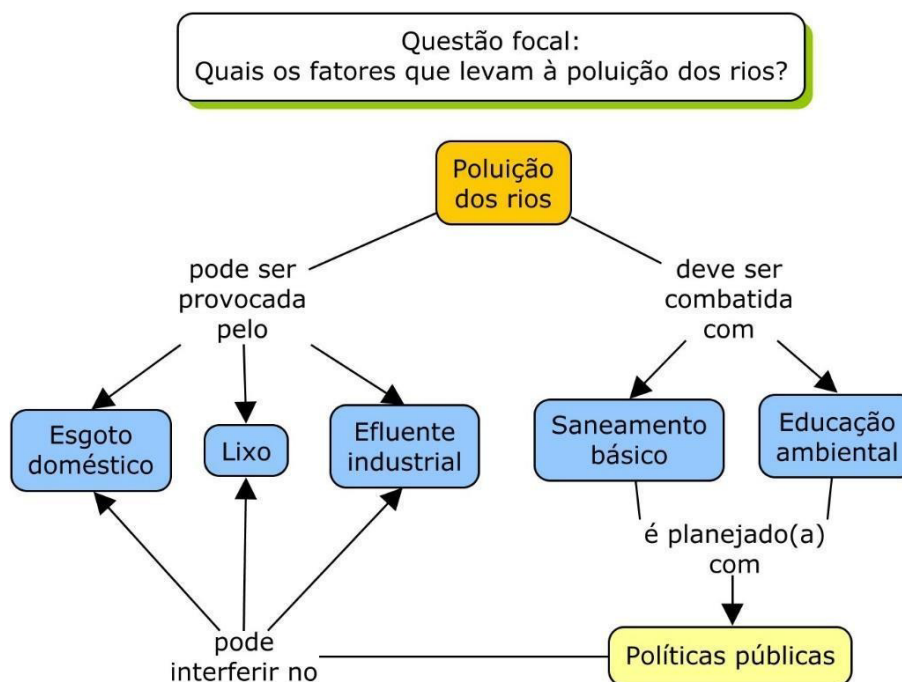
Questão focal:
Quais os fatores que levam à poluição dos rios?

Poluição dos rios

pode ser provocada pelo

deve ser combatida com

Esgoto doméstico

Lixo

Efluente industrial

Saneamento básico

Educação ambiental

é planejado(a) com

pode interferir no

Políticas públicas